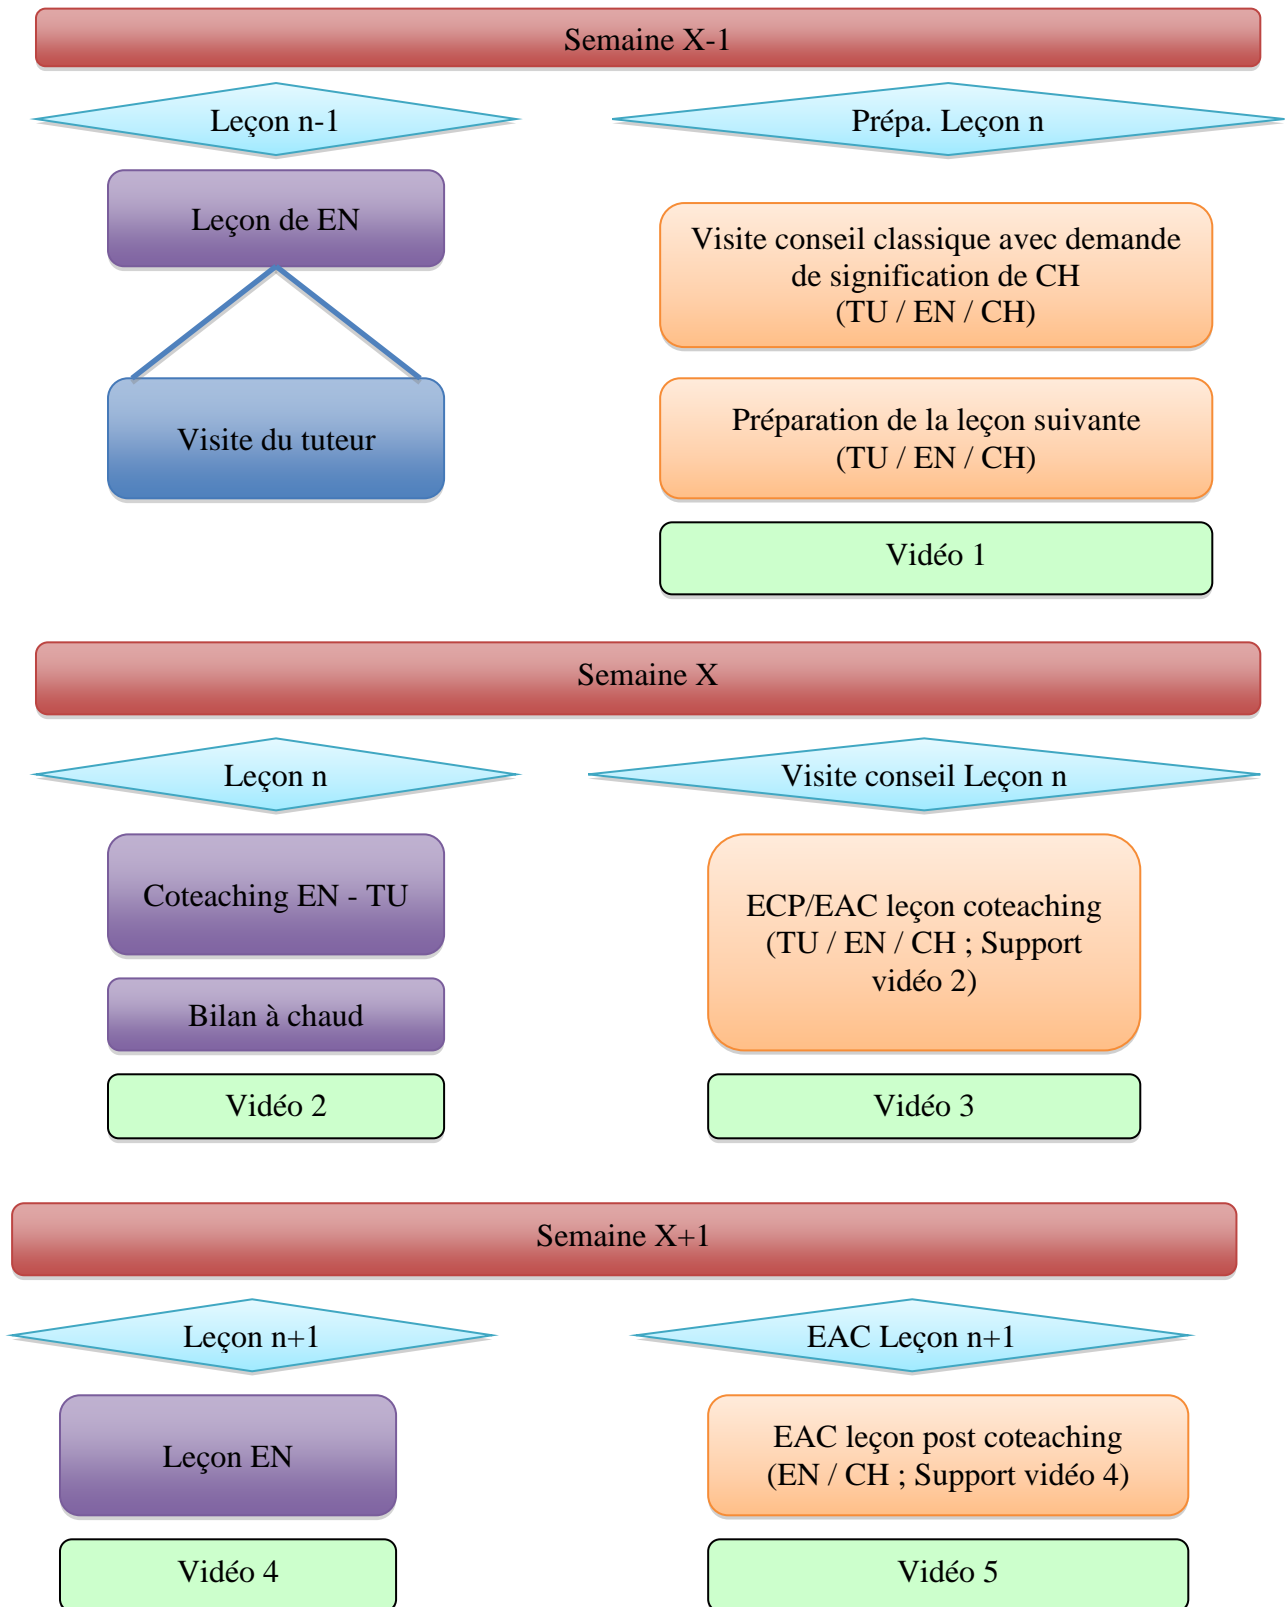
Semaine X-1

Leçon n-1

Prépa. Leçon n

Leçon de EN

Visite du tuteur

Visite conseil classique avec demande de signification de CH (TU / EN / CH)

Préparation de la leçon suivante (TU / EN / CH)

Vidéo 1

Semaine X

Leçon n

Visite conseil Leçon n

Coteaching EN - TU

Bilan à chaud

Vidéo 2

ECP/EAC leçon coteaching (TU / EN / CH ; Support vidéo 2)

Vidéo 3

Semaine X+1

Leçon n+1

EAC Leçon n+1

Leçon EN

Vidéo 4

EAC leçon post coteaching (EN / CH ; Support vidéo 4)

Vidéo 5